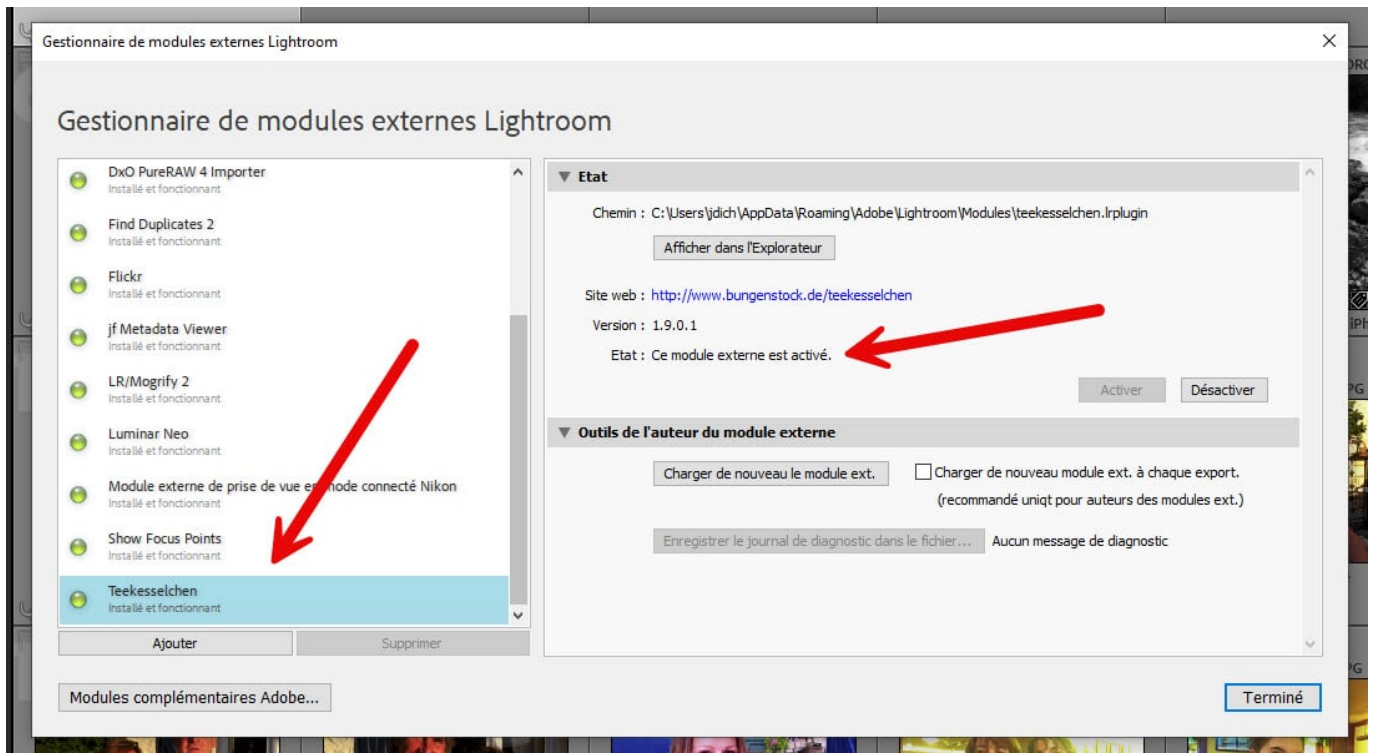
Gestionnaire de modules externes Lightroom

Gestionnaire de modules externes Lightroom

DxO PureRAW 4 Importer
Installé et fonctionnant

Find Duplicates 2
Installé et fonctionnant

Flickr
Installé et fonctionnant

jf Metadata Viewer
Installé et fonctionnant

LR/Mogrify 2
Installé et fonctionnant

Luminar Neo
Installé et fonctionnant

Module externe de prise de vue en mode connecté Nikon
Installé et fonctionnant

Show Focus Points
Installé et fonctionnant

Teekesselchen
Installé et fonctionnant

Ajouter
Supprimer

▼ Etat

Chemin : C:\Users\jdich\AppData\Roaming\Adobe\Lightroom\Modules\teekesselchen.lrplugin

Afficher dans l'Explorateur

Site web : http://www.bungenstock.de/teekesselchen

Version : 1.9.0.1

Etat : Ce module externe est activé.

Activer
Désactiver

▼ Outils de l'auteur du module externe

Charger de nouveau le module ext.
Charger de nouveau module ext. à chaque export.
(recommandé uniqt pour auteurs des modules ext.)

Enregistrer le journal de diagnostic dans le fichier...
Aucun message de diagnostic

Modules complémentaires Adobe...

Terminé